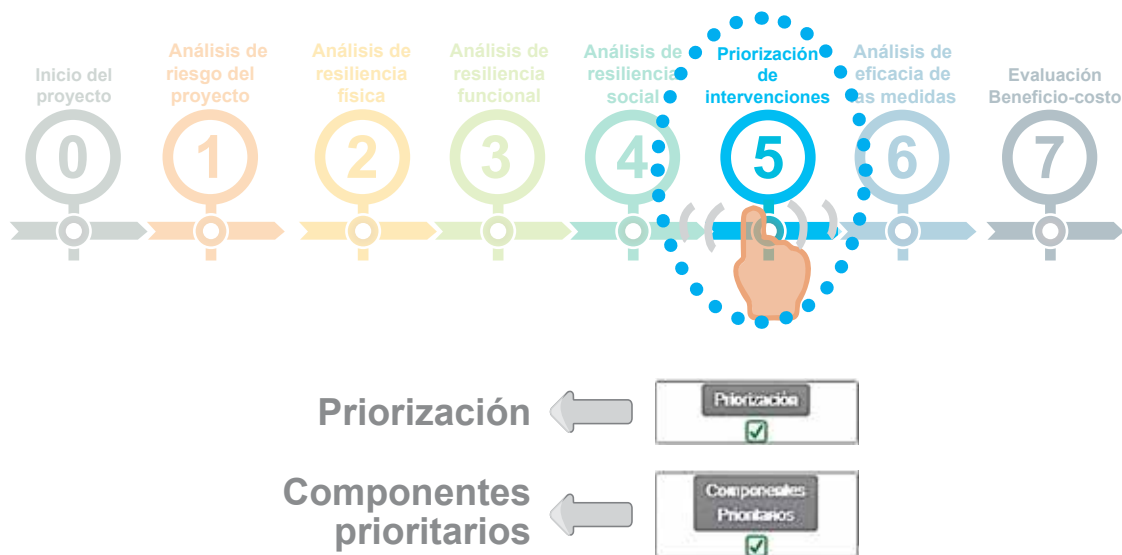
Inicio del proyecto

0

Análisis de riesgo del proyecto

1

Análisis de resiliencia física

2

Análisis de resiliencia funcional

3

Análisis de resiliencia social

4

Priorización de intervenciones

5

Análisis de eficacia de las medidas

6

Evaluación Beneficio-costo

7

Priorización

Priorización

Componentes prioritarios

Componentes Prioritarios